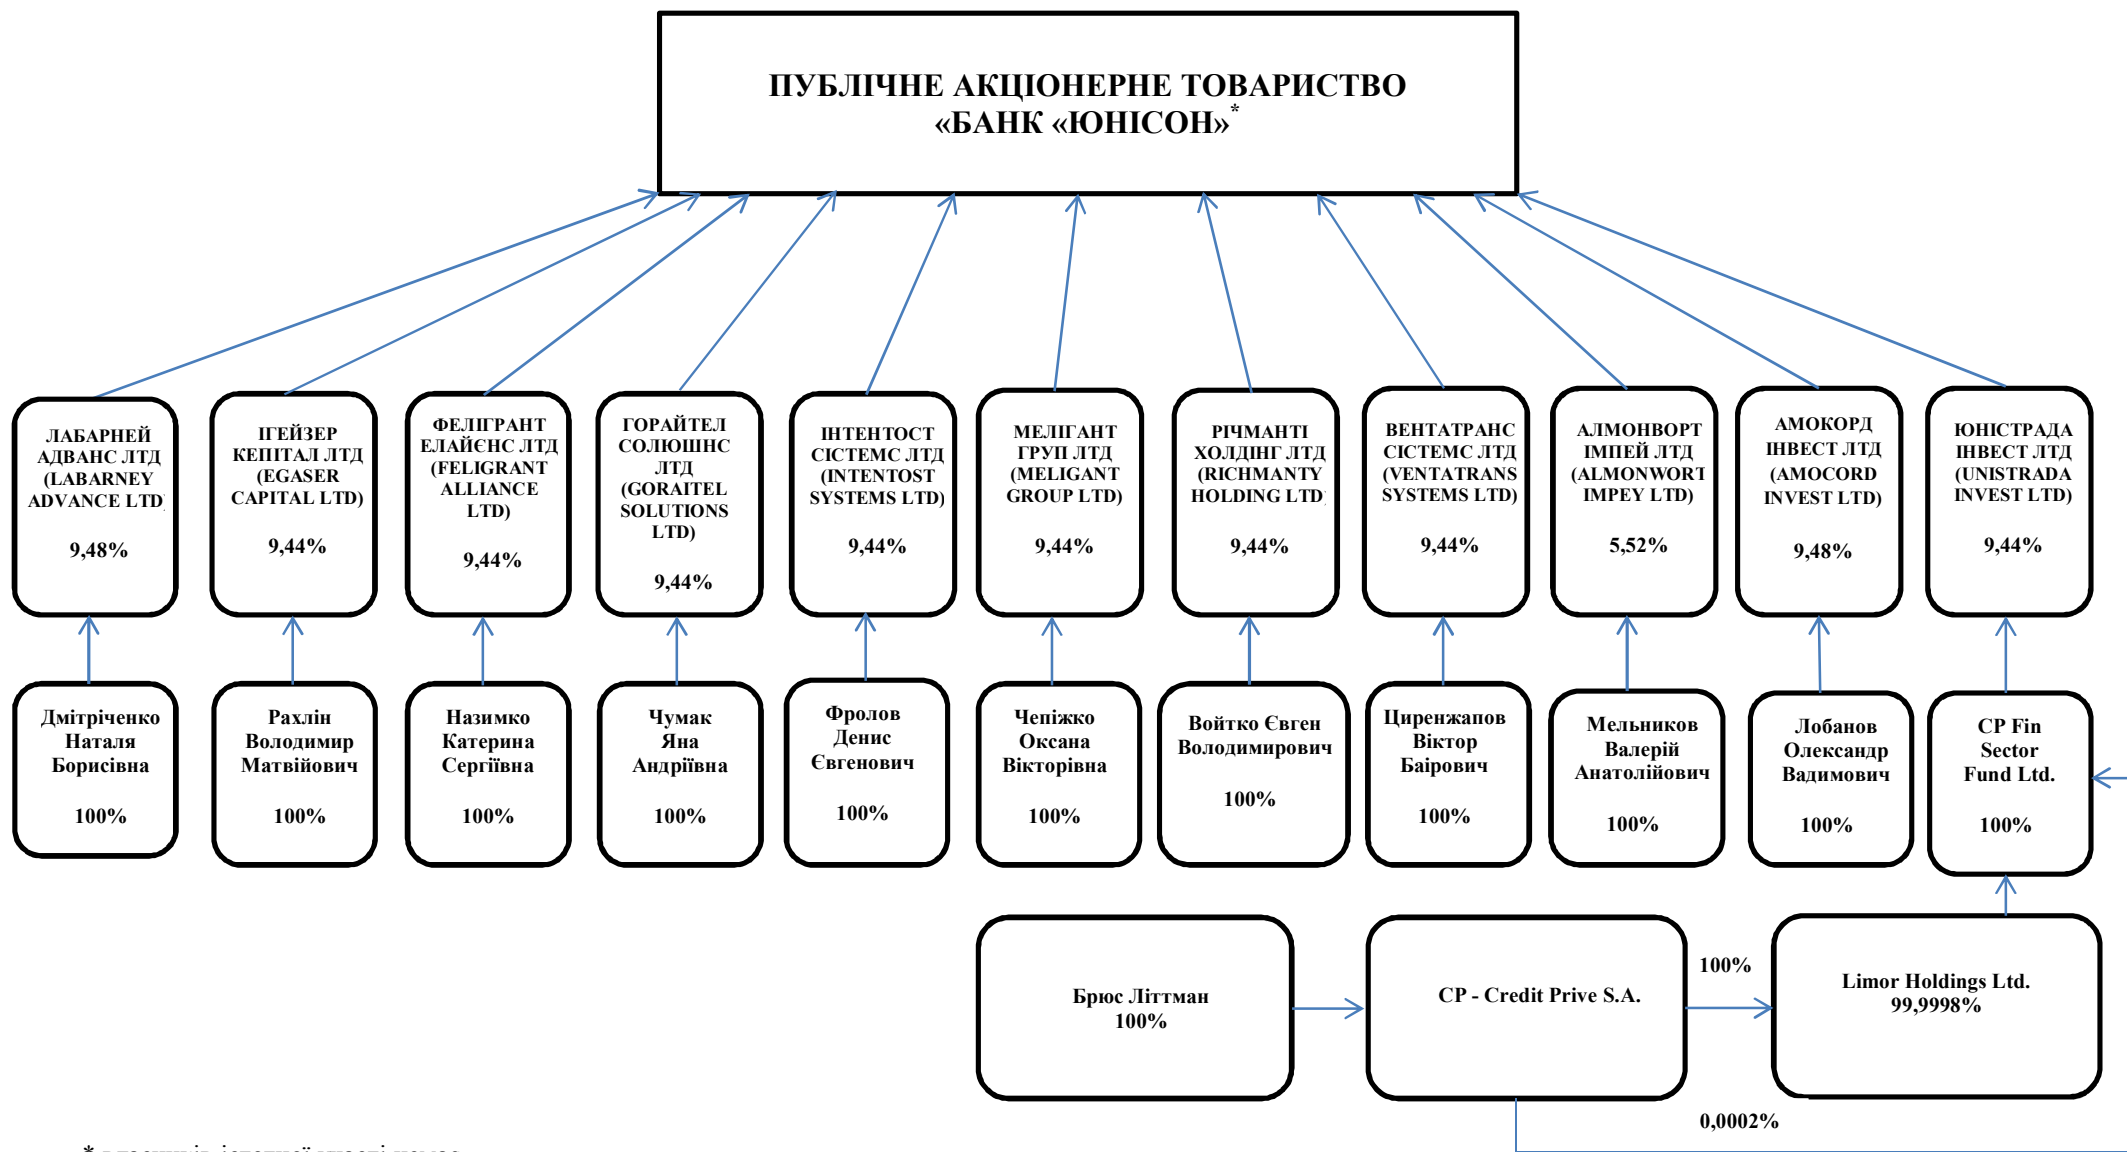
ПУБЛІЧНЕ АКЦІОНЕРНЕ ТОВАРИСТВО «БАНК «ЮНІСОН»*

ЛАБАРНЕЙ АДВАНС ЛТД (LABARNEY ADVANCE LTD)

9,48%

ІГЕЙЗЕР КЕПІТАЛ ЛТД (EGASER CAPITAL LTD)

9,44%

ФЕЛІГРАНТ ЕЛАЙЄНС ЛТД (FELIGRANT ALLIANCE LTD)

9,44%

ГОРАЙТЕЛ СОЛЮШНС ЛТД (GORAITEL SOLUTIONS LTD)

9,44%

ІНТЕНТОСТ СІСТЕМС ЛТД (INTENTOST SYSTEMS LTD)

9,44%

МЕЛІГАНТ ГРУП ЛТД (MELIGANT GROUP LTD)

9,44%

РІЧМАНТІ ХОЛДІНГ ЛТД (RICHMANTY HOLDING LTD)

9,44%

ВЕНТАТРАНС СІСТЕМС ЛТД (VENTATRANS SYSTEMS LTD)

9,44%

АЛМОНВОРТ ІМПЕЙ ЛТД (ALMONWORT IMPEY LTD)

5,52%

АМОКОРД ІНВЕСТ ЛТД (AMOCORD INVEST LTD)

9,48%

ЮНІСТРАДА ІНВЕСТ ЛТД (UNISTRADA INVEST LTD)

9,44%

Дмітріченко Наталя Борисівна

100%

Рахлін Володимир Матвійович

100%

Назимко Катерина Сергіївна

100%

Чумак Яна Андріївна

100%

Фролов Денис Євгенович

100%

Чепіжко Оксана Вікторівна

100%

Войтко Євген Володимирович

100%

Циренжапов Віктор Баірович

100%

Мельников Валерій Анатолійович

100%

Лобанов Олександр Вадимович

100%

CP Fin Sector Fund Ltd.

100%

Брюс Літтман 100%

CP - Credit Prive S.A.

100%

Limor Holdings Ltd. 99,9998%

0,0002%

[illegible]